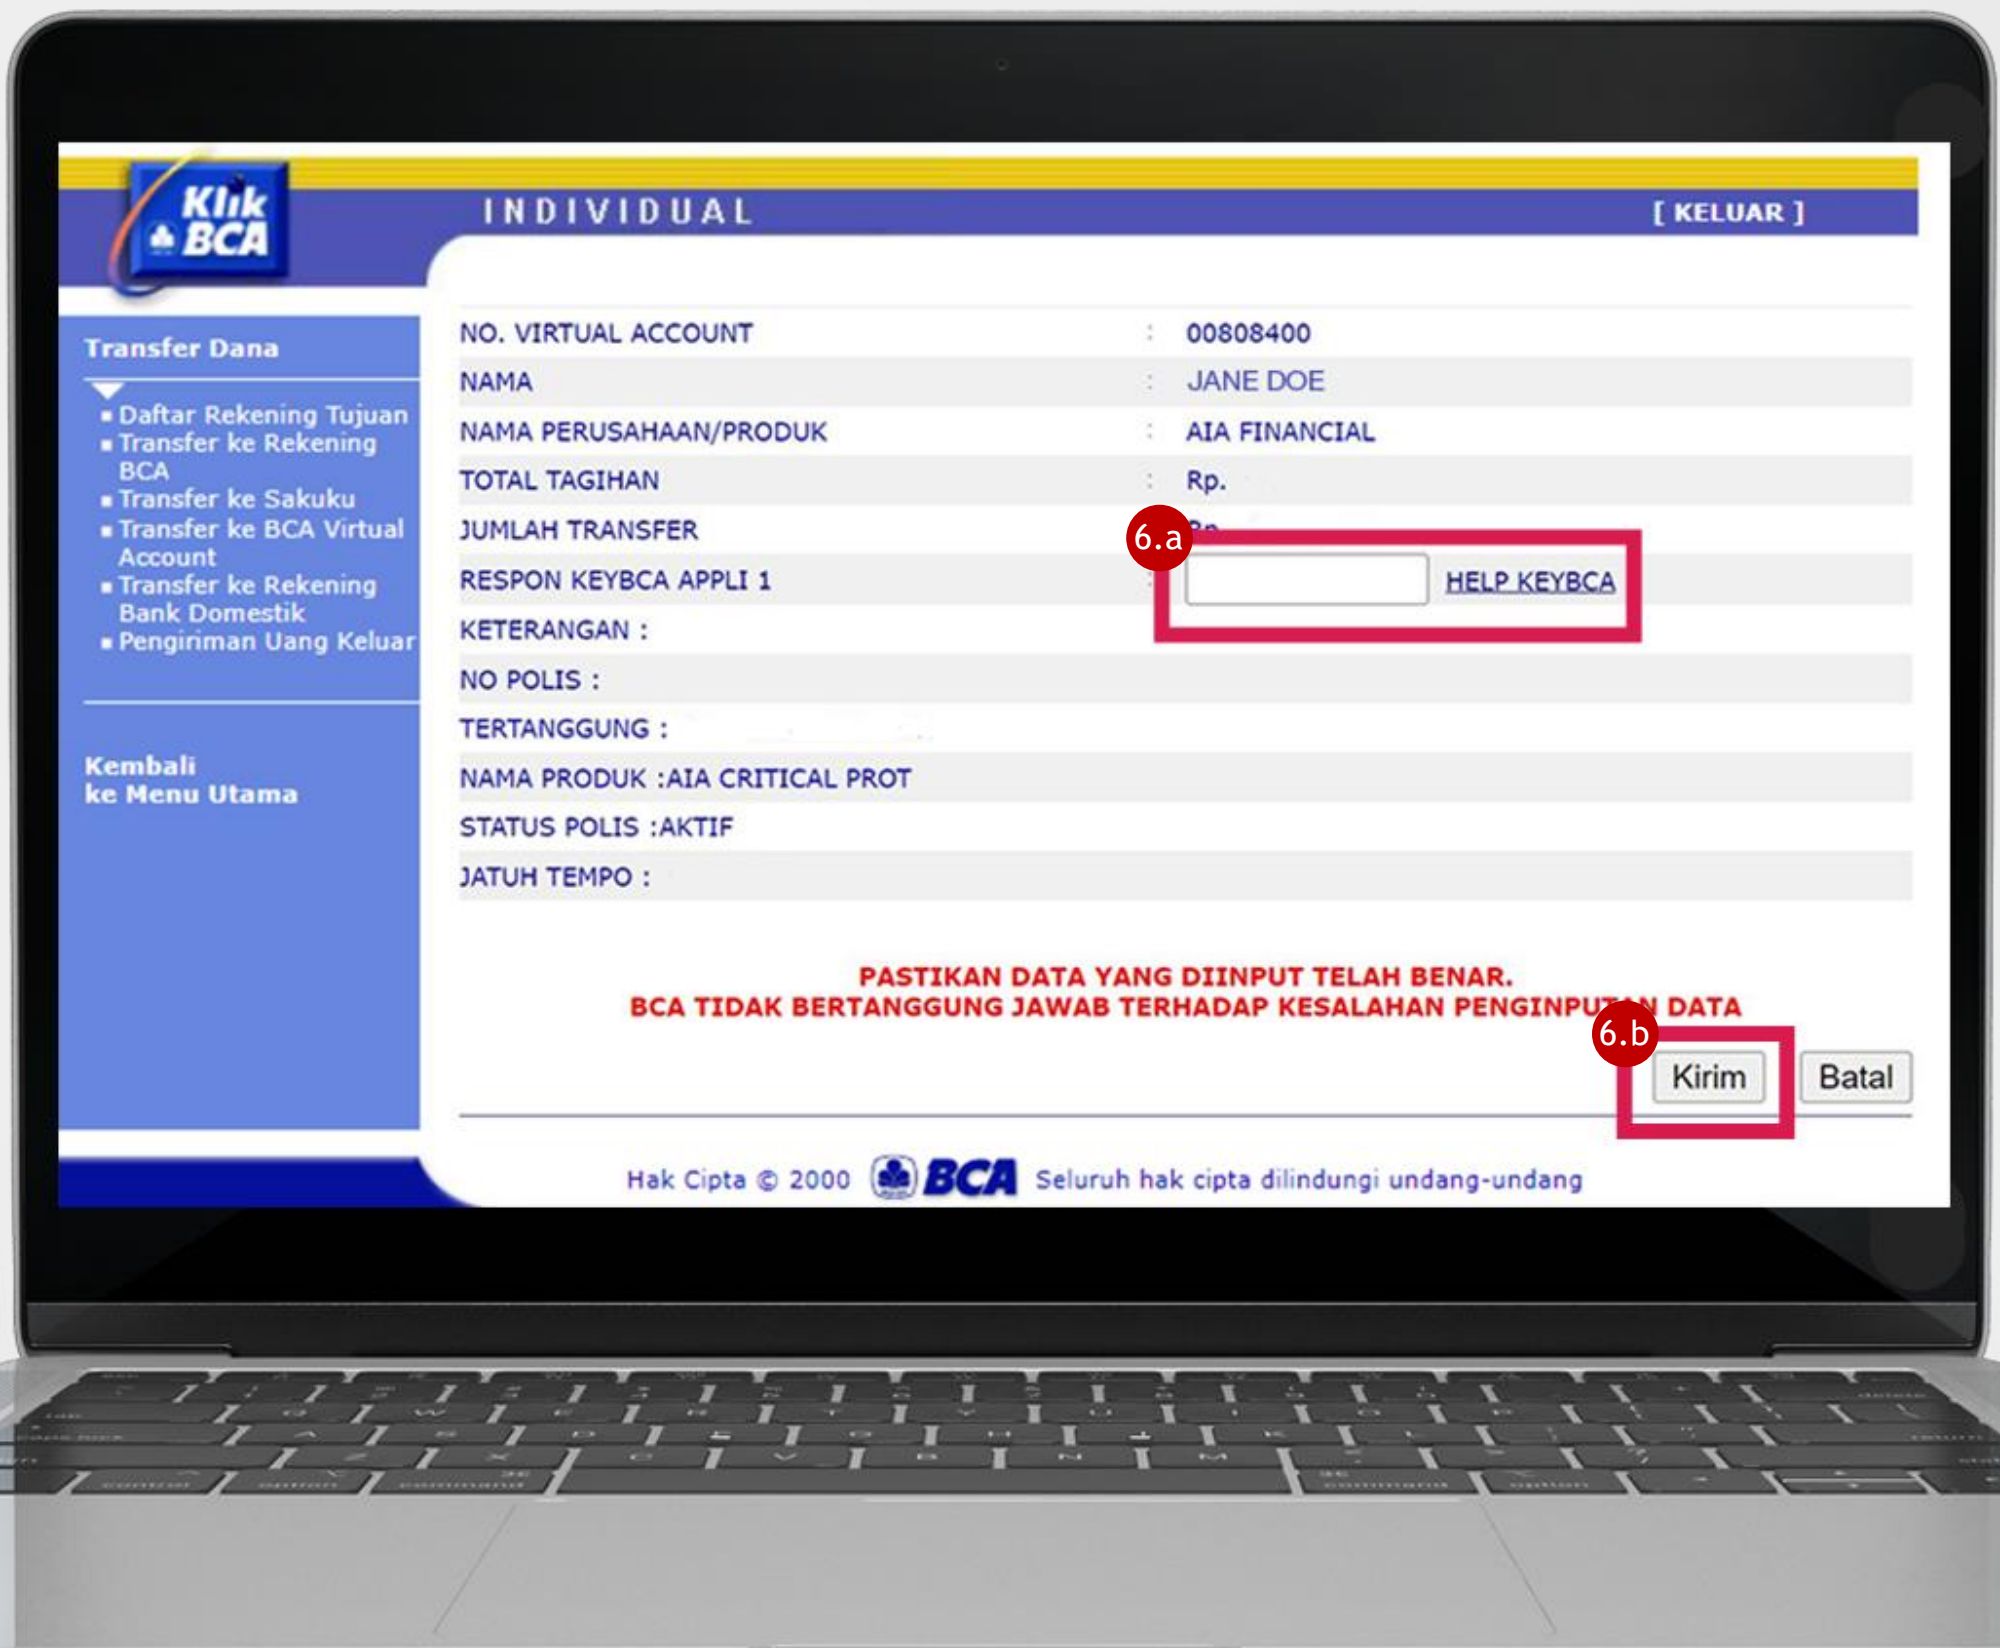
Klik BCA

INDIVIDUAL

[ KELUAR ]

Transfer Dana

- Daftar Rekening Tujuan
- Transfer ke Rekening BCA
- Transfer ke Sakuku
- Transfer ke BCA Virtual Account
- Transfer ke Rekening Bank Domestik
- Pengiriman Uang Keluar

Kembali ke Menu Utama

| | | |
|---|---|---|
| NO. VIRTUAL ACCOUNT | : | 00808400 |
| NAMA | : | JANE DOE |
| NAMA PERUSAHAAN/PRODUK | : | AIA FINANCIAL |
| TOTAL TAGIHAN | : | Rp. |
| JUMLAH TRANSFER | : | Rp. |
| RESPON KEYBCA APPLI 1 | : | HELP KEYBCA |

KETERANGAN :
NO POLIS :
TERTANGGUNG :
NAMA PRODUK :AIA CRITICAL PROT
STATUS POLIS :AKTIF
JATUH TEMPO :

6.a

PASTIKAN DATA YANG DIINPUT TELAH BENAR.
BCA TIDAK BERTANGGUNG JAWAB TERHADAP KESALAHAN PENGINPUTAN DATA

6.b

Kirim Batal

Hak Cipta © 2000 BCA Seluruh hak cipta dilindungi undang-undang